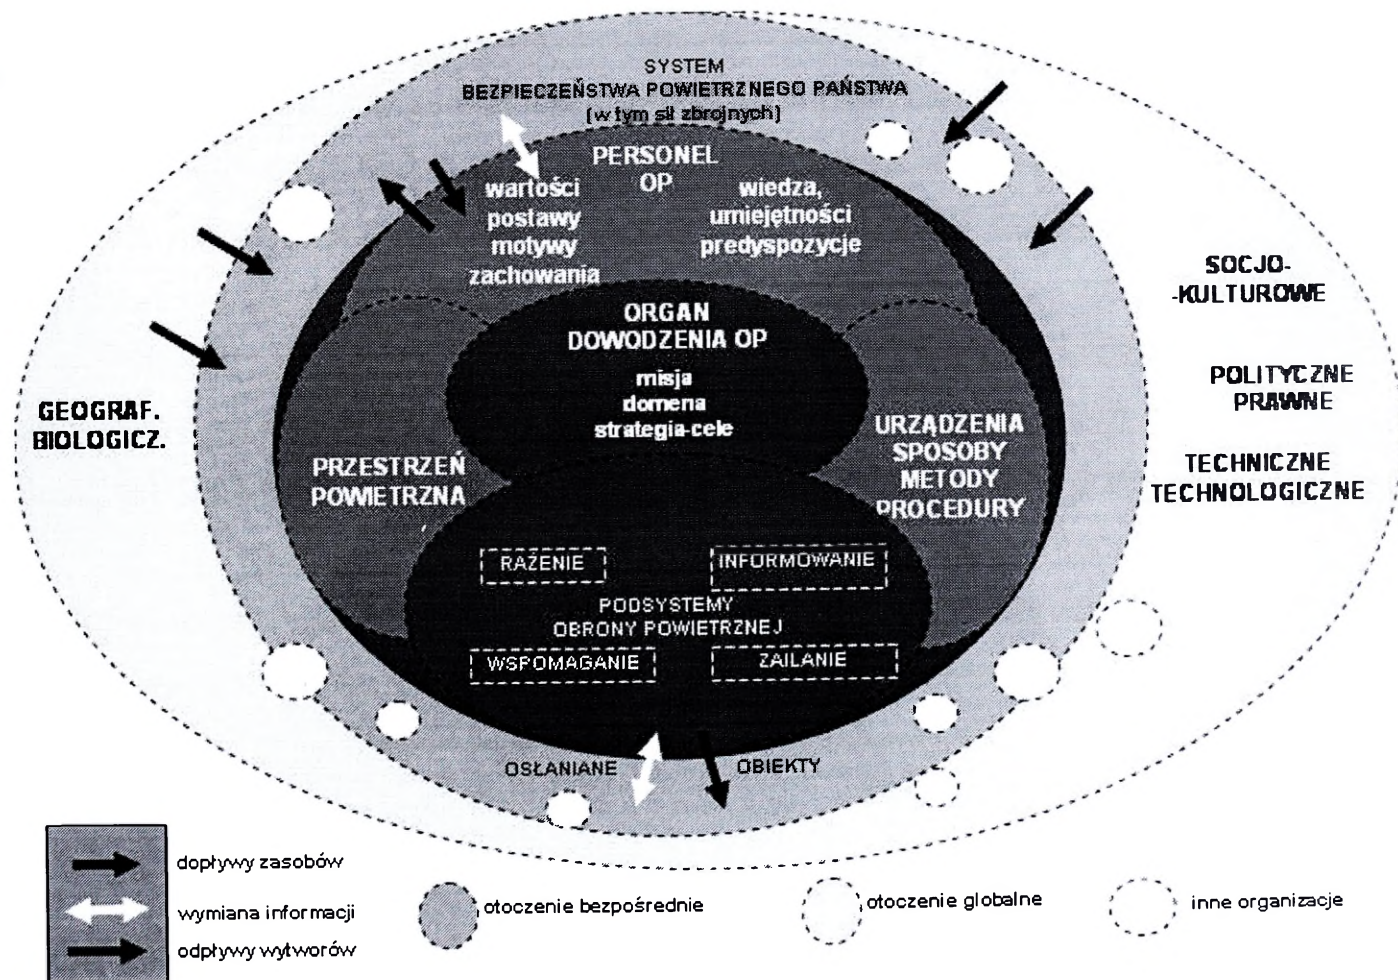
SYSTEM
BEZPIECZEŃSTWA POWIETRZNEGO PAŃSTWA
(w tym sił zbrojnych)

PERSONEL
OP

wartości
postawy
motywy
zachowania

wiedza,
umiejętności
predyspozycje

SOCJO-
-KULTUROWE

POLITYCZNE
PRAWNE

TECHNICZNE
TECHNOLOGICZNE

GEOGRAF.
BIOLOGICZ.

ORGAN
DOWODZENIA OP

misja
domena
strategia-cele

PRZESTRZEŃ
POWIETRZNA

URZĄDZENIA
SPOSOBY
METODY
PROCEDURY

RAŻENIE

INFORMOWANIE

PODSYSTEMY
OBRONY POWIETRZNEJ

WSPOMAGANIE

ZAILANIE

OSŁANIANE

OBIEKTY

dopływy zasobów

wymiana informacji

odpływy wytworów

otoczenie bezpośrednie

otoczenie globalne

inne organizacje